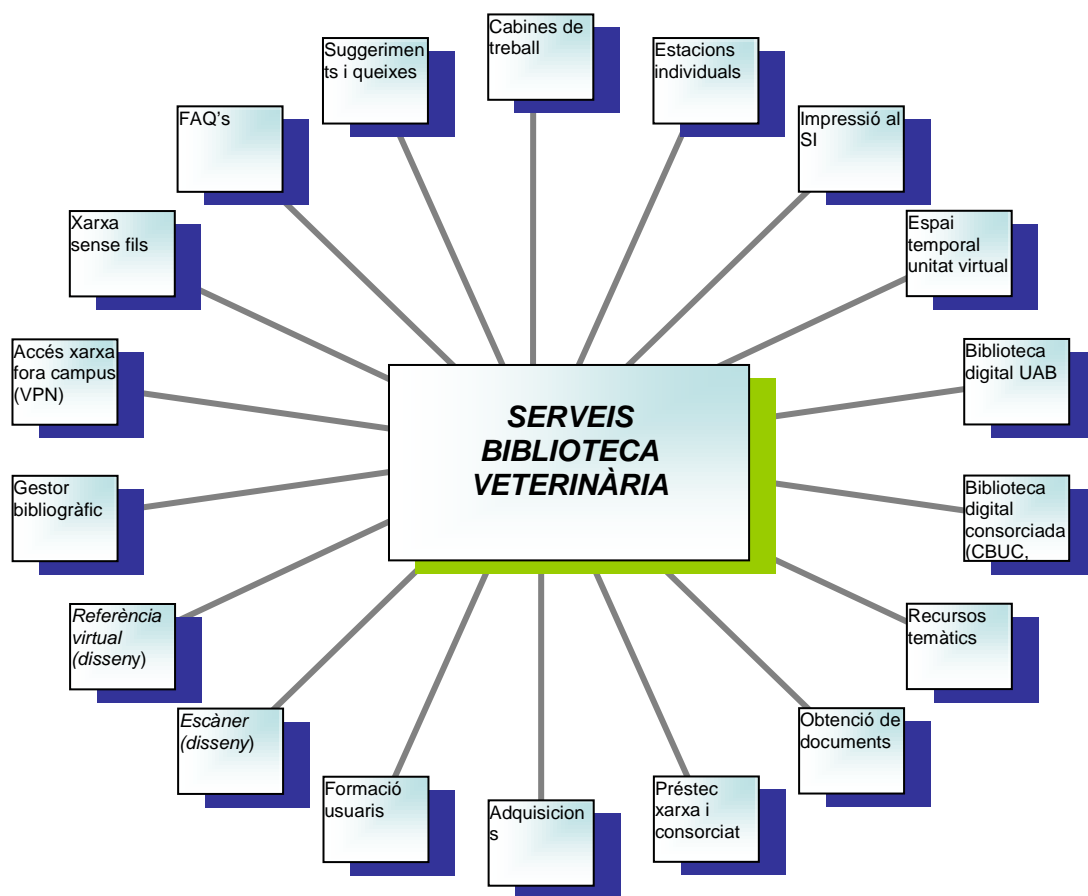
SERVEIS BIBLIOTECA VETERINÀRIA

Cabines de treball

Estacions individuals

Impressió al SI

Espai temporal unitat virtual

Biblioteca digital UAB

Biblioteca digital consorciada (CBUC,

Recursos temàtics

Obtenció de documents

Préstec xarxa i consorciat

Adquisicion s

Formació usuaris

*Escàner (disseny*)

*Referència virtual (dissen*y)

Gestor bibliogràfic

Accés xarxa fora campus (VPN)

Xarxa sense fils

FAQ's

Suggerimen ts i queixes